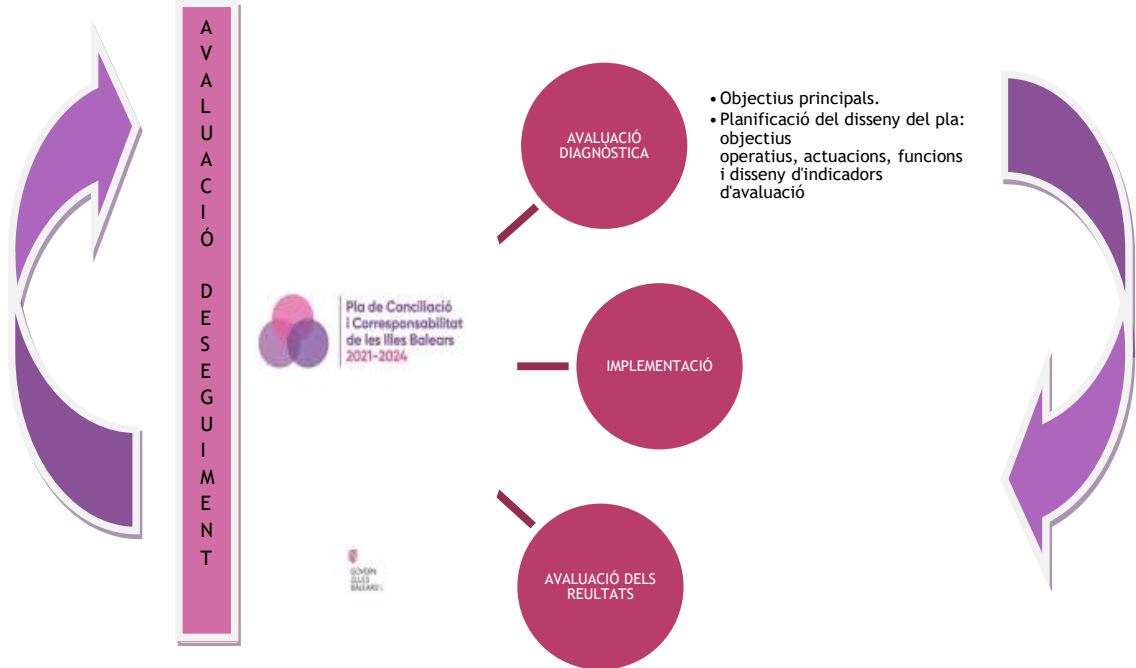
AVALUACIÓ DE SEGUIMENT

AVALUACIÓ DIAGNÒSTICA

• Objectius principals.
• Planificació del disseny del pla: objectius operatius, actuacions, funcions i disseny d'indicadors d'avaluació

Pla de Conciliació i Corresponsabilitat de les Illes Balears 2021-2024

IMPLEMENTACIÓ

GOVERN ILLES BALEARS

AVALUACIÓ DELS REULTATS